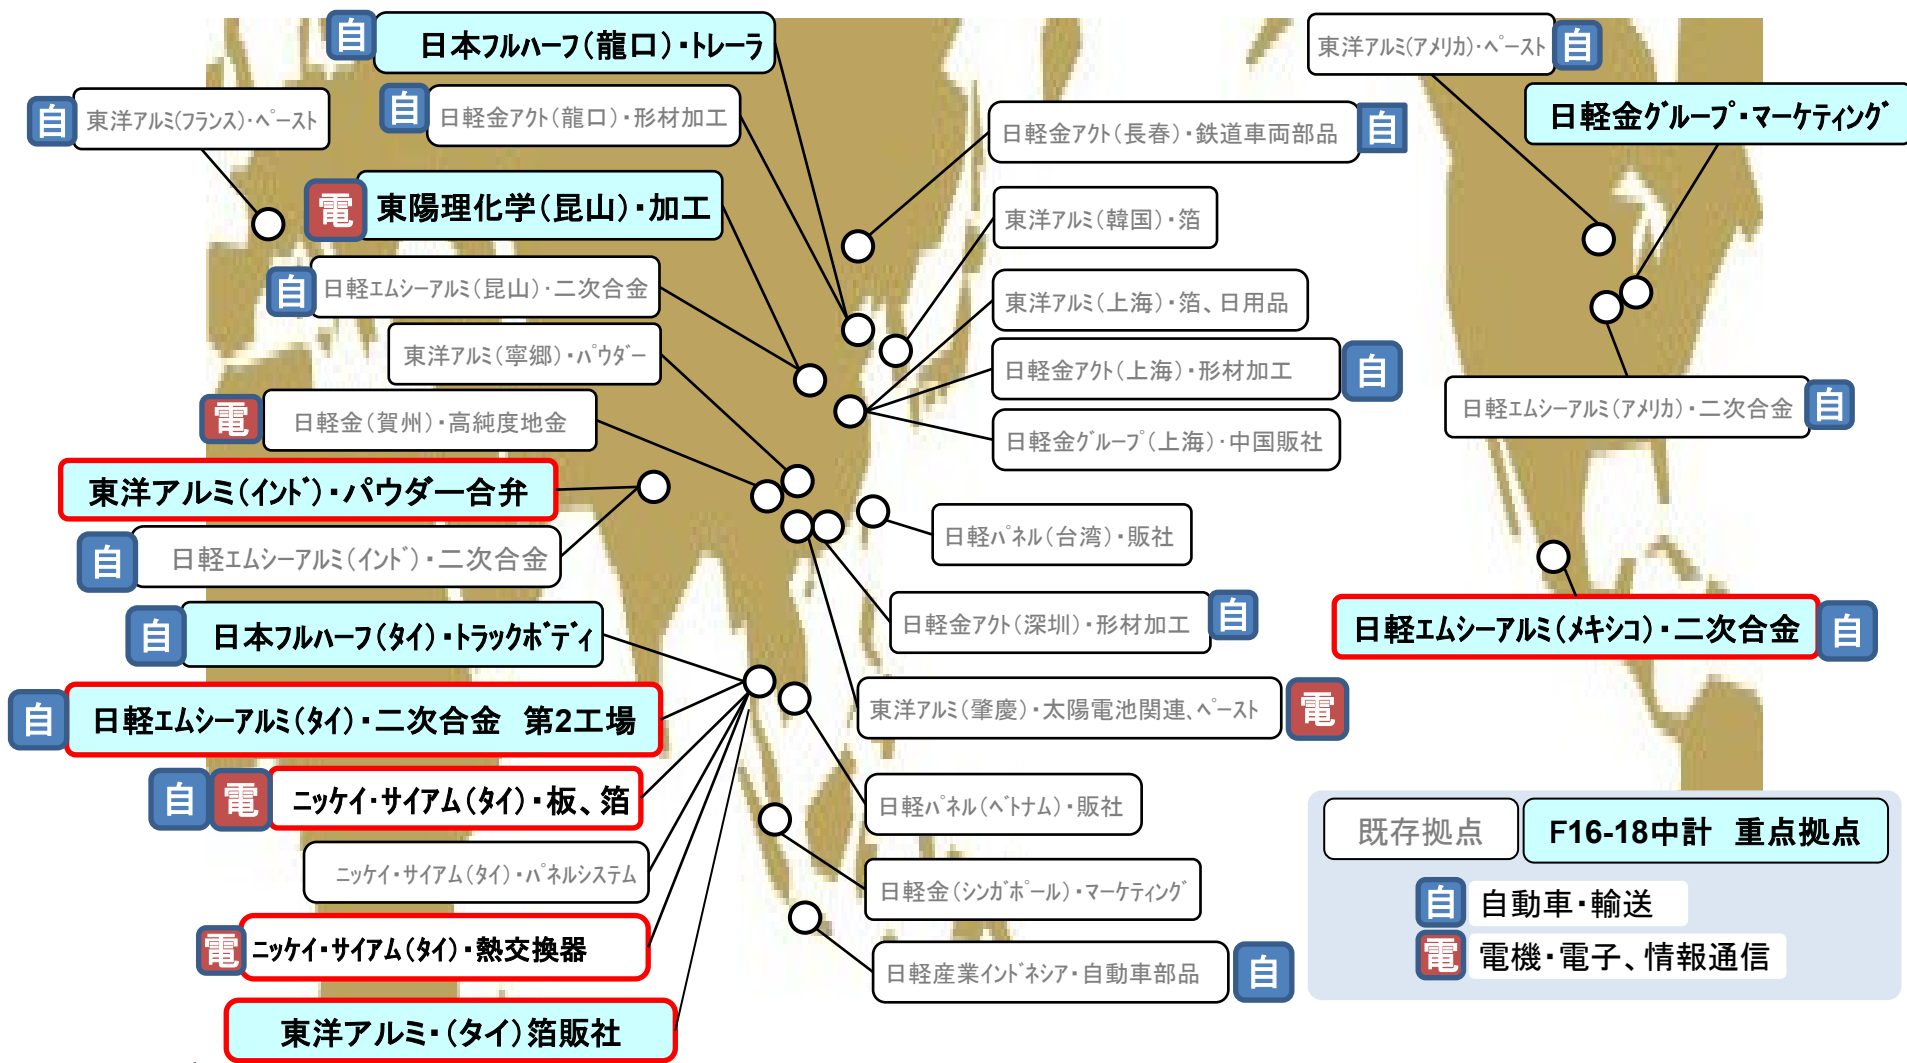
自 日本フルハーフ(龍口)・トレーラ

自 東洋アルミ(フランス)・ペースト

自 日軽金アクト(龍口)・形材加工

電 東陽理化学(昆山)・加工

自 日軽エムシーアルミ(昆山)・二次合金

東洋アルミ(寧郷)・パウダー

電 日軽金(賀州)・高純度地金

東洋アルミ(インド)・パウダー合弁

自 日軽エムシーアルミ(インド)・二次合金

自 日本フルハーフ(タイ)・トラックボディ

自 日軽エムシーアルミ(タイ)・二次合金 第2工場

自 電 ニッケイ・サイアム(タイ)・板、箔

ニッケイ・サイアム(タイ)・パネルシステム

電 ニッケイ・サイアム(タイ)・熱交換器

東洋アルミ・(タイ)箔販社

日軽金アクト(長春)・鉄道車両部品 自

東洋アルミ(韓国)・箔

東洋アルミ(上海)・箔、日用品

日軽金アクト(上海)・形材加工 自

日軽金グループ(上海)・中国販社

日軽パネル(台湾)・販社

日軽金アクト(深圳)・形材加工 自

東洋アルミ(肇慶)・太陽電池関連、ペースト 電

日軽パネル(ベトナム)・販社

日軽金(シンガポール)・マーケティング

日軽産業インドネシア・自動車部品 自

東洋アルミ(アメリカ)・ペースト 自

日軽金グループ・マーケティング

日軽エムシーアルミ(アメリカ)・二次合金 自

日軽エムシーアルミ(メキシコ)・二次合金 自

既存拠点 F16-18中計 重点拠点

自 自動車・輸送

電 電機・電子、情報通信